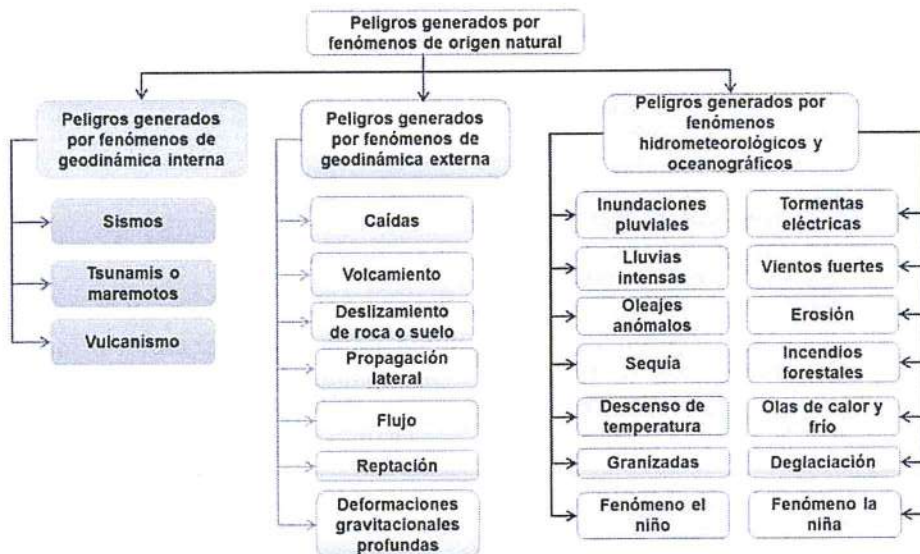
Peligros generados por fenómenos de origen natural

Peligros generados por fenómenos de geodinámica interna

Sismos

Tsunamis o maremotos

Vulcanismo

Peligros generados por fenómenos de geodinámica externa

Caídas

Volcamiento

Deslizamiento de roca o suelo

Propagación lateral

Flujo

Reptación

Deformaciones gravitacionales profundas

Peligros generados por fenómenos hidrometeorológicos y oceanográficos

Inundaciones pluviales

Lluvias intensas

Oleajes anómalos

Sequía

Descenso de temperatura

Granizadas

Fenómeno el niño

Tormentas eléctricas

Vientos fuertes

Erosión

Incendios forestales

Olas de calor y frío

Deglaciación

Fenómeno la niña